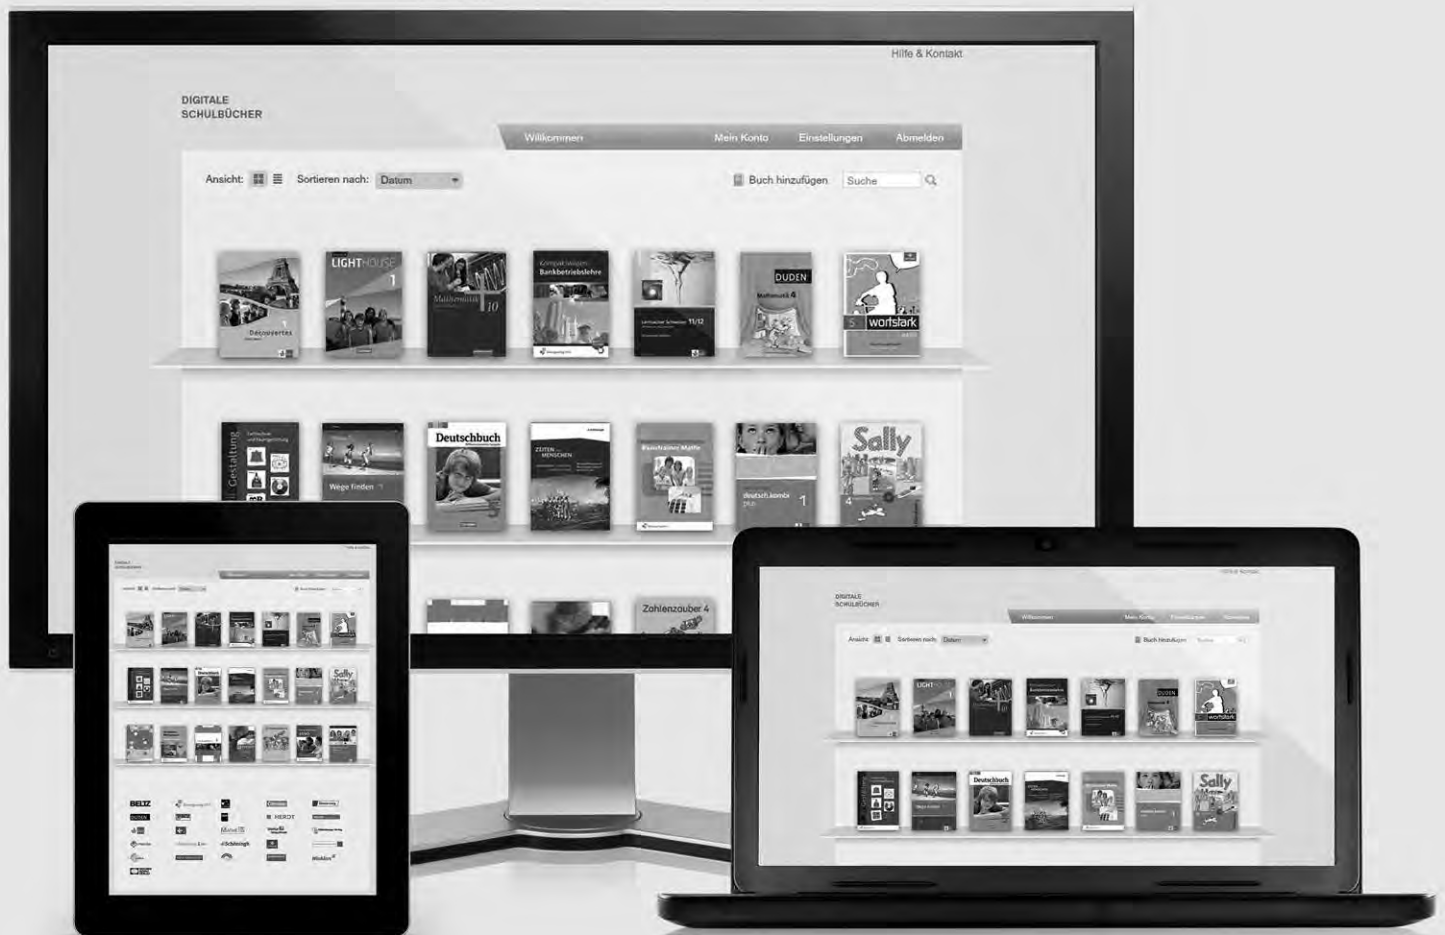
Hilfe & Kontakt

DIGITALE SCHULBÜCHER

Willkommen Mein Konto Einstellungen Abmelden

Ansicht: Sortieren nach: Datum

Buch hinzufügen Suche

Découvertes 1

LIGHTHOUSE 1

Mathematik 10

Compact lernen Bankbetriebslehre

Lambacher Schweizer 11/12

DUDEN Mathematik 4

wortstark 5

Gestaltung

Wege finden

Deutschbuch 5

ZEITEN UND MENSCHEN

deutsch.kombi plus 1

Sally 4

Zahlenzauber 4

DIGITALE SCHULBÜCHER

BELTZ DUDEN HEROLD Schöningh

DIGITALE SCHULBÜCHER

Willkommen Mein Konto Einstellungen Abmelden

Ansicht: Sortieren nach: Datum

Buch hinzufügen Suche

LIGHTHOUSE

DUDEN

wortstark

Deutschbuch

Sally